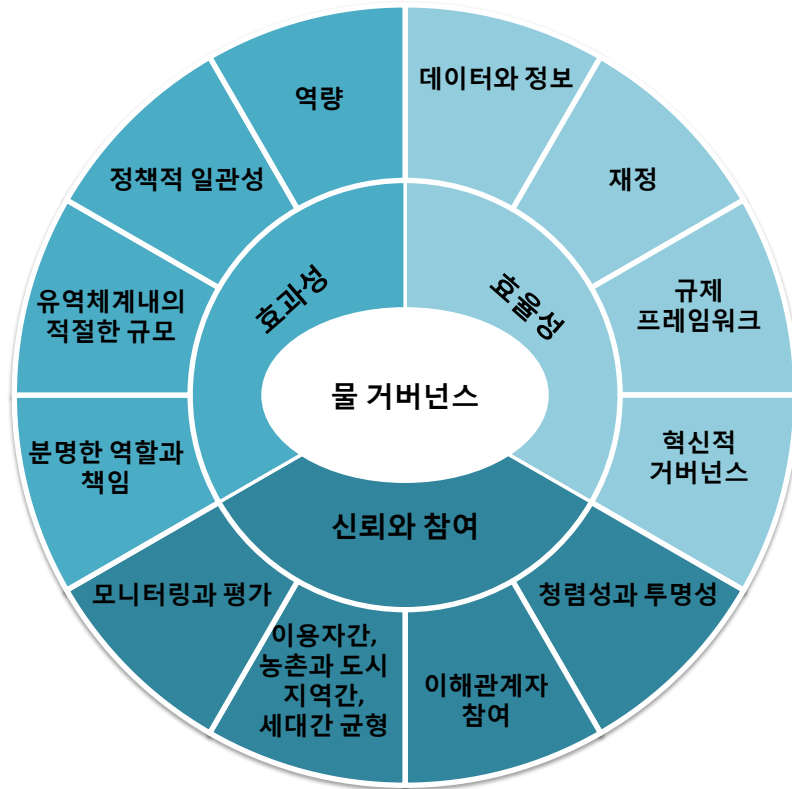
물 거버넌스

효과성

효율성

신뢰와 참여

역량

정책적 일관성

유역체계내의 적절한 규모

분명한 역할과 책임

데이터와 정보

재정

규제 프레임워크

혁신적 거버넌스

청렴성과 투명성

이해관계자 참여

이용자간, 농촌과 도시 지역간, 세대간 균형

모니터링과 평가